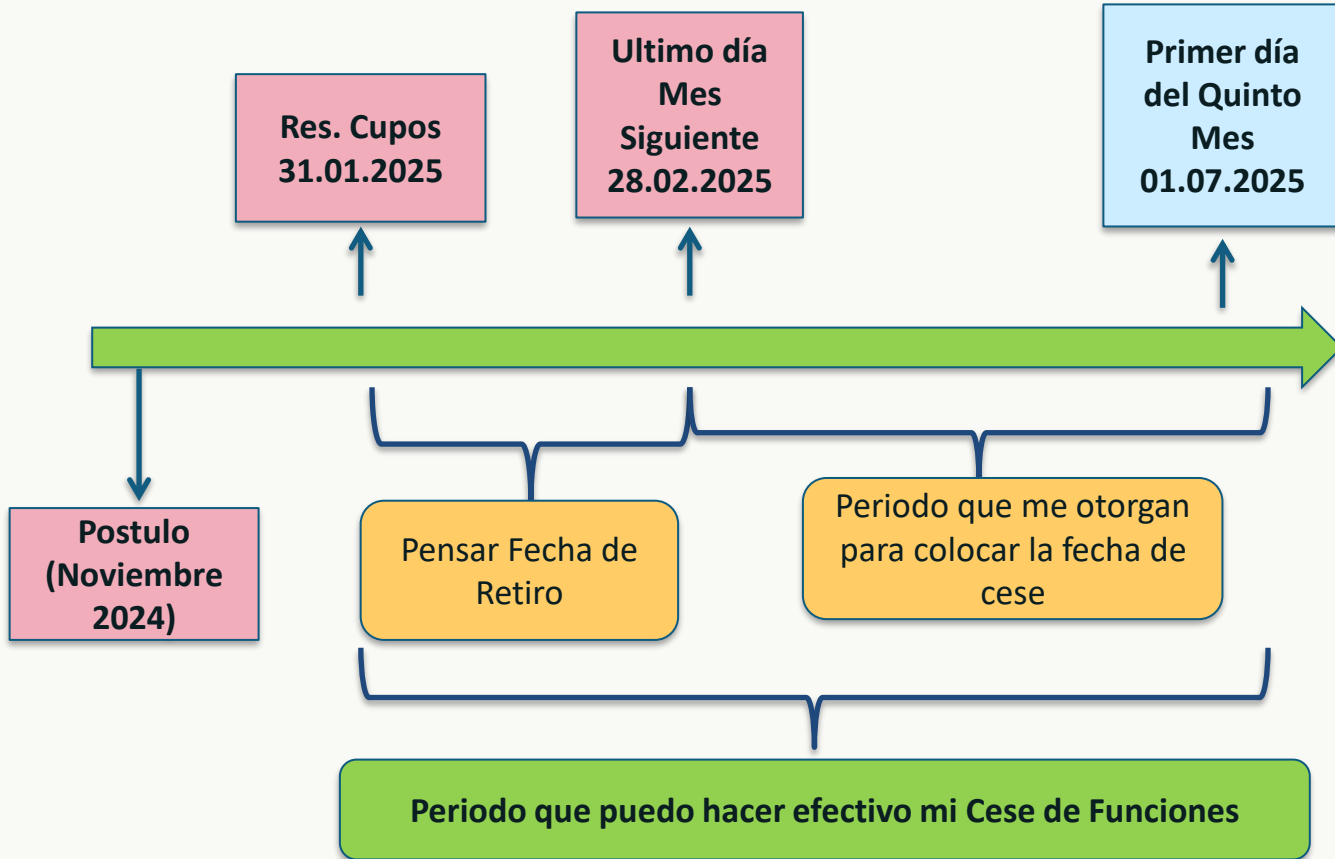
Res. Cupos 31.01.2025

Ultimo día Mes Siguiente 28.02.2025

Primer día del Quinto Mes 01.07.2025

Postulo (Noviembre 2024)

Pensar Fecha de Retiro

Periodo que me otorgan para colocar la fecha de cese

Periodo que puedo hacer efectivo mi Cese de Funciones